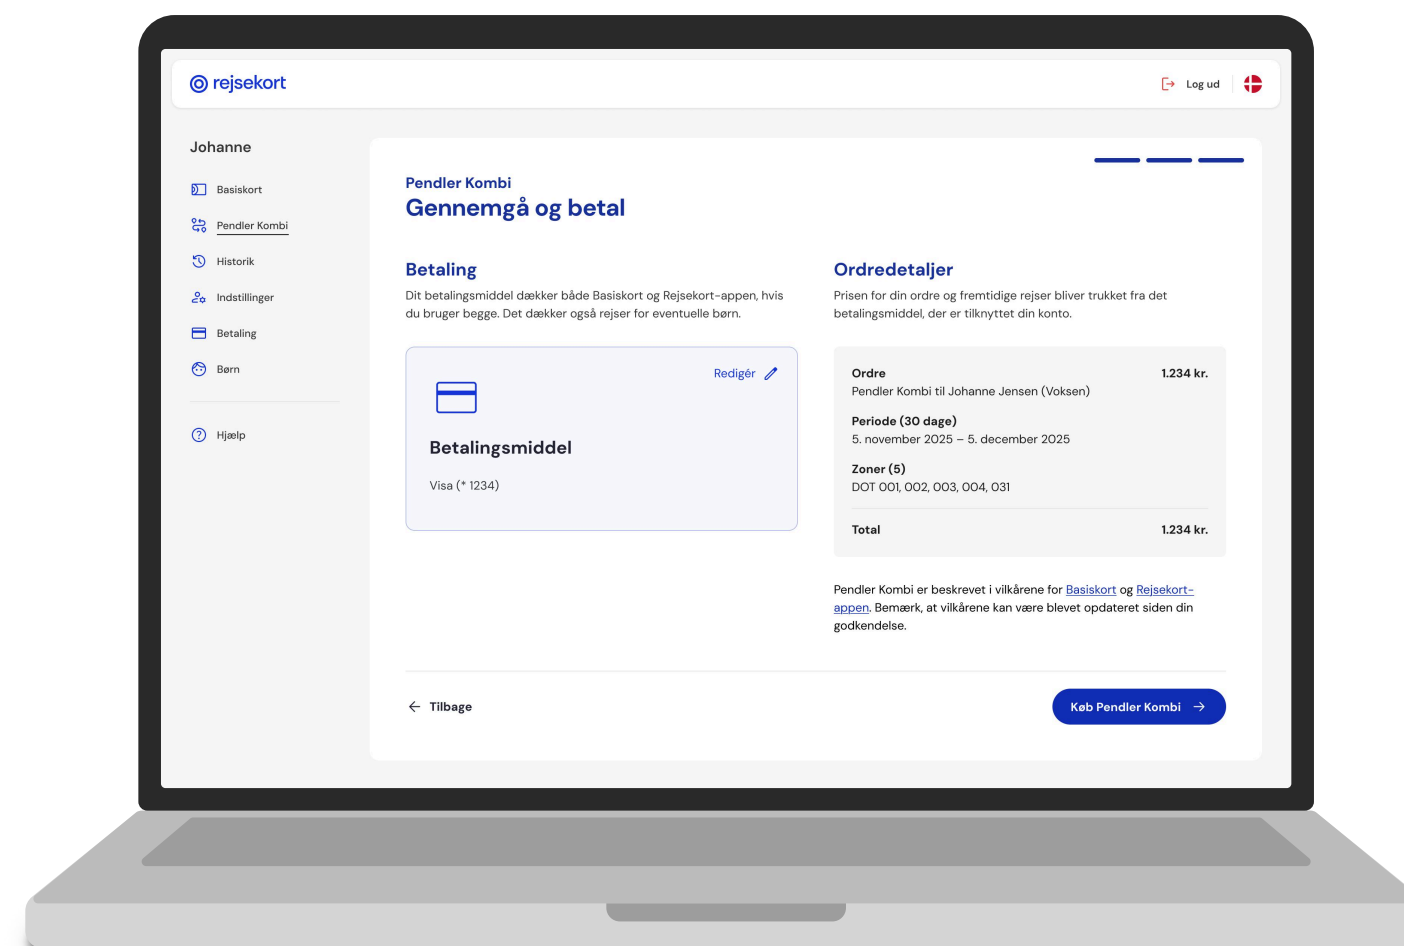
rejsekort

Log ud

Johanne

Basiskort
Pendler Kombi
Historik
Indstillinger
Betaling
Børn

Hjælp

Pendler Kombi
Gennemgå og betal

Betaling
Dit betalingsmiddel dækker både Basiskort og Rejsekort-appen, hvis du bruger begge. Det dækker også rejser for eventuelle børn.

Redigér

Betalingsmiddel
Visa (* 1234)

Ordredetaljer
Prisen for din ordre og fremtidige rejser bliver trukket fra det betalingsmiddel, der er tilknyttet din konto.

| Ordre | 1.234 kr. |
|---|---|
| Pendler Kombi til Johanne Jensen (Voksen) | |
| Periode (30 dage) | |
| 5. november 2025 – 5. december 2025 | |
| Zoner (5) | |
| DOT 001, 002, 003, 004, 031 | |
| Total | 1.234 kr. |

Pendler Kombi er beskrevet i vilkårene for Basiskort og Rejsekort-appen. Bemærk, at vilkårene kan være blevet opdateret siden din godkendelse.

Tilbage

Køb Pendler Kombi